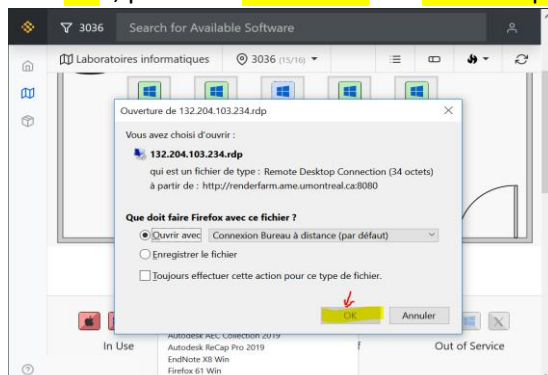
3036

Search for Available Software

Laboratoires informatiques

3036 (15/16)

Ouverture de 132.204.103.234.rdp

Vous avez choisi d'ouvrir :

132.204.103.234.rdp

qui est un fichier de type : Remote Desktop Connection (34 octets)

à partir de : http://renderfarm.ame.umontreal.ca:8080

Que doit faire Firefox avec ce fichier ?

Ouvrir avec Connexion Bureau à distance (par défaut)

Enregistrer le fichier

Toujours effectuer cette action pour ce type de fichier.

OK

Annuler

In Use

Autodesk AEC Collection 2019

Autodesk ReCap Pro 2019

EndNote X8 Win

Firefox 61 Win

Out of Service